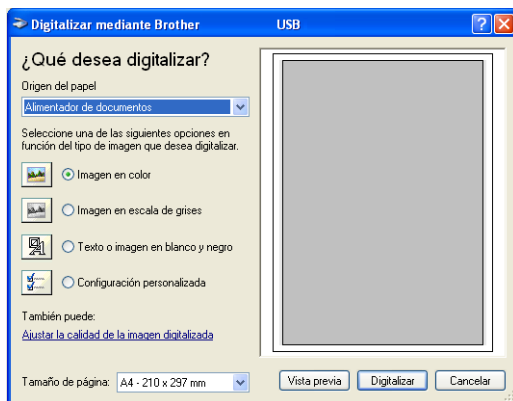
Digitalizar mediante Brother USB

¿Qué desea digitalizar?

Origen del papel

Alimentador de documentos

Seleccione una de las siguientes opciones en función del tipo de imagen que desea digitalizar.

Imagen en color

Imagen en escala de grises

Texto o imagen en blanco y negro

Configuración personalizada

También puede:

Ajustar la calidad de la imagen digitalizada

Tamaño de página: A4 - 210 x 297 mm

Vista previa

Digitalizar

Cancelar